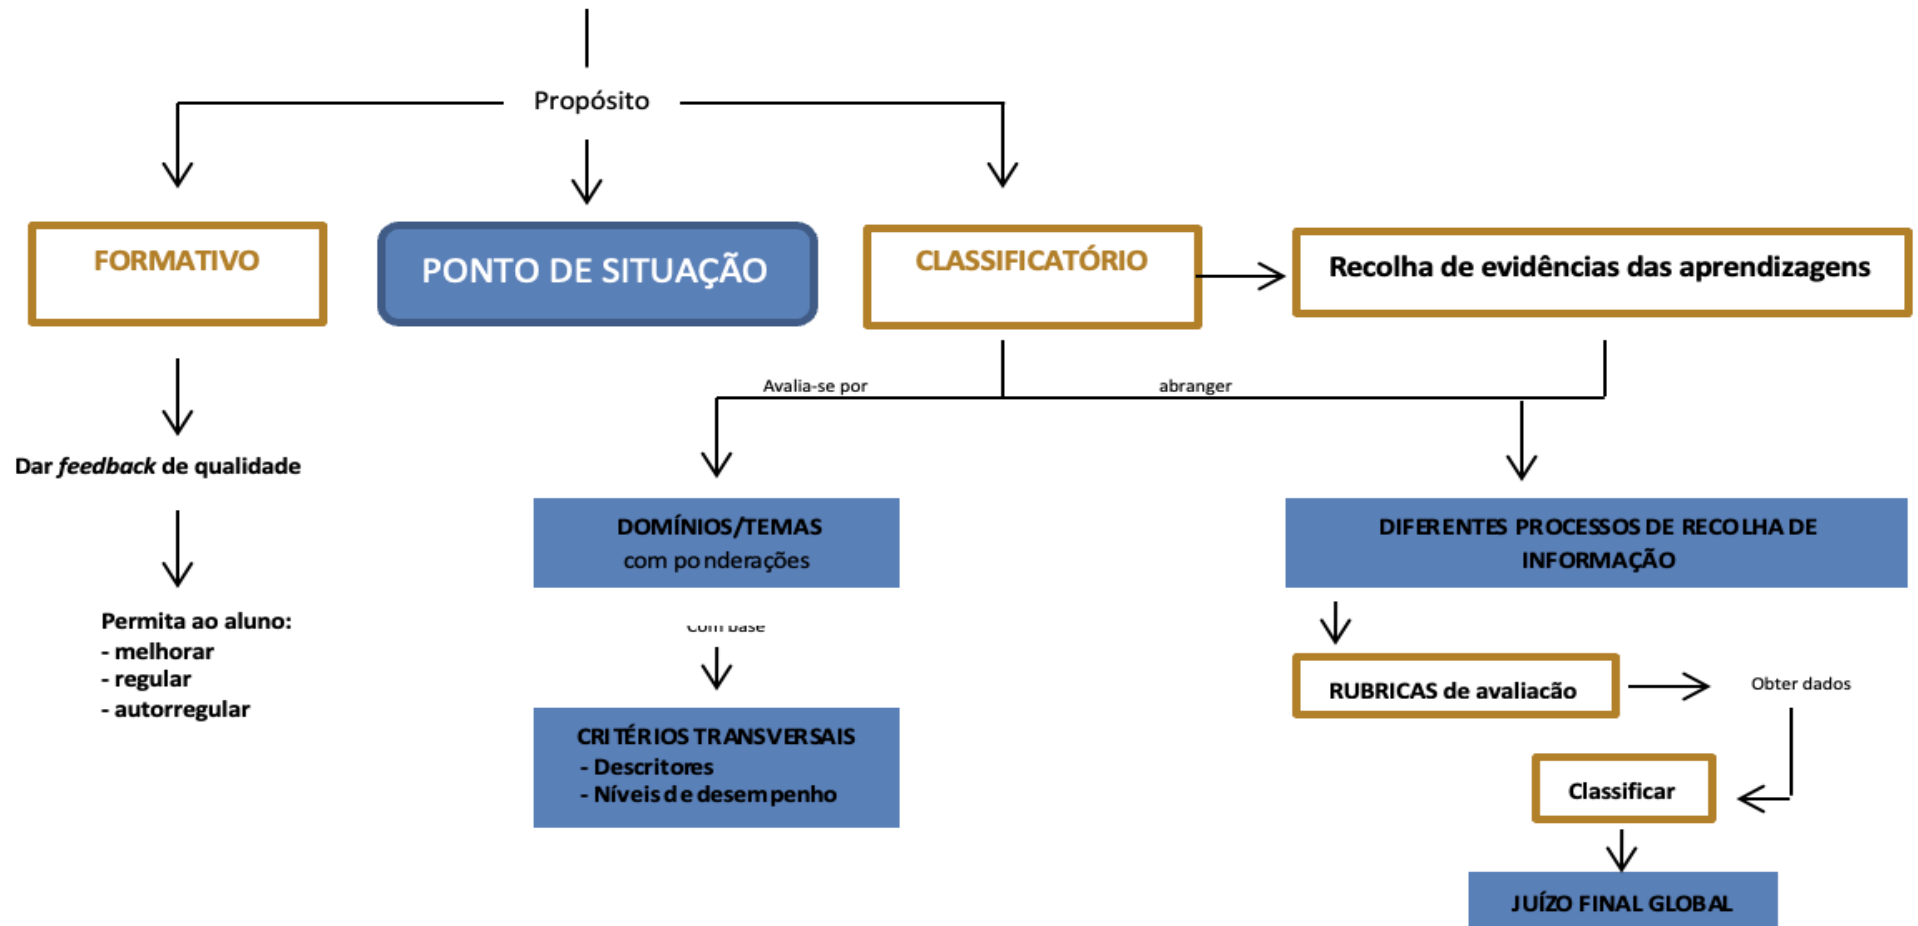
Propósito

FORMATIVO

PONTO DE SITUAÇÃO

CLASSIFICATÓRIO

Recolha de evidências das aprendizagens

Dar *feedback* de qualidade

Permita ao aluno:
- melhorar
- regular
- autorregular

Avalia-se por

abranger

DOMÍNIOS/TEMAS
com ponderações

Com base

CRITÉRIOS TRANSVERSAIS
- Descritores
- Níveis de desempenho

DIFERENTES PROCESSOS DE RECOLHA DE INFORMAÇÃO

RUBRICAS de avaliacão

Obter dados

Classificar

JUÍZO FINAL GLOBAL